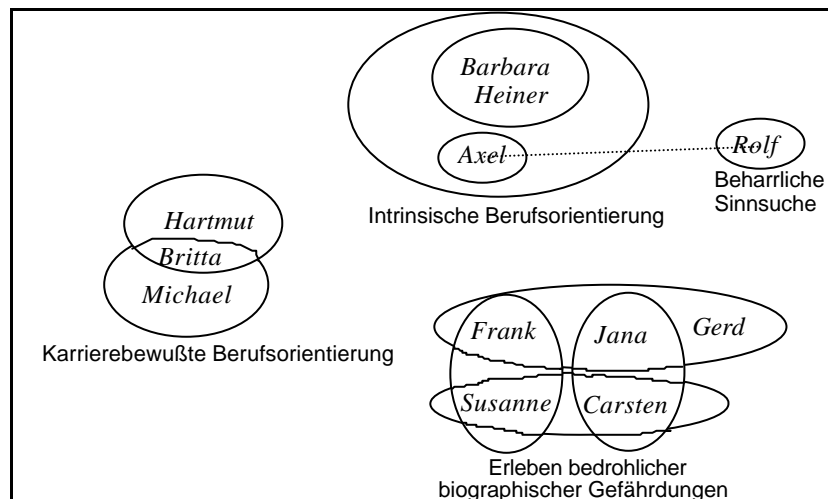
Barbara
Heiner

Axel

Rolf

Beharrliche Sinnsuche

Intrinsische Berufsorientierung

Hartmut
Britta
Michael

Karrierebewußte Berufsorientierung

Frank
Jana
Gerd
Susanne
Carsten

Erleben bedrohlicher biographischer Gefährdungen